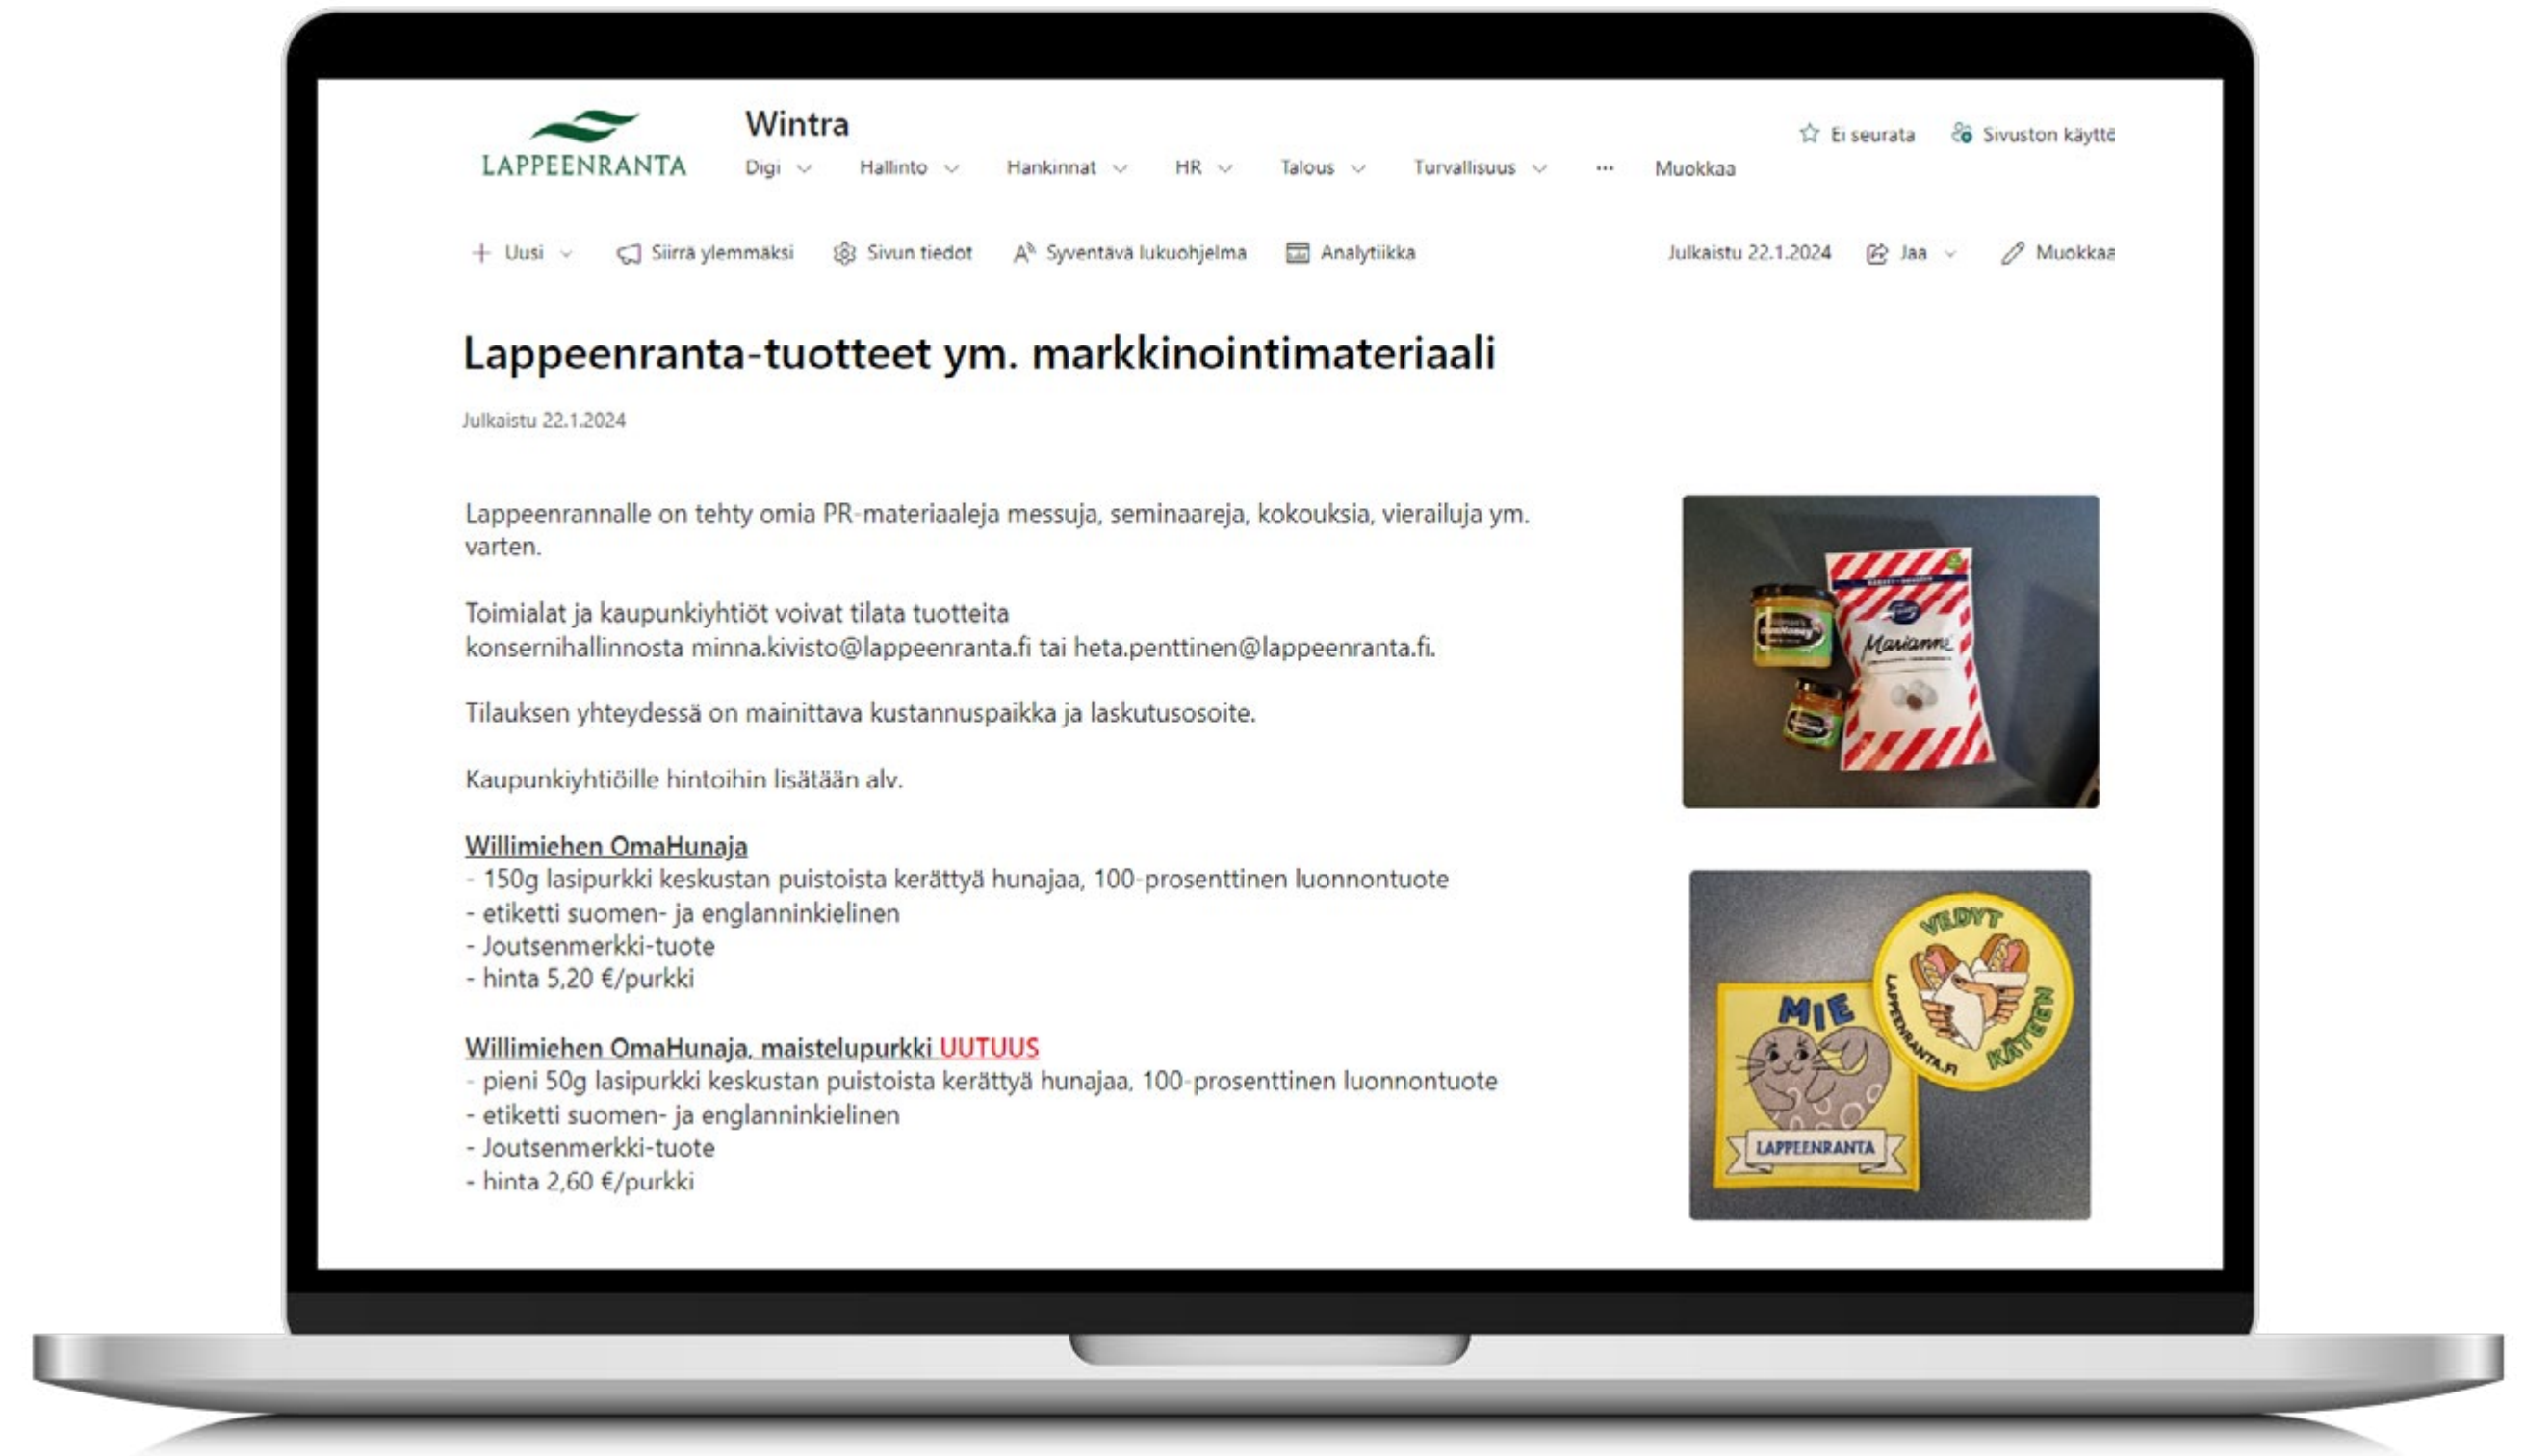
LAPPEENRANTA

Wintra

Digi Hallinto Hankinnat HR Talous Turvallisuus ··· Muokkaa

Ei seurata Sivuston käyttä

+ Uusi Siirrä ylemmäksi Sivun tiedot Syventävä lukuohjelma Analytiikka Julkaistu 22.1.2024 Jaa Muokkaa

Lappeenranta-tuotteet ym. markkinointimateriaali

Julkaistu 22.1.2024

Lappeenrannalle on tehty omia PR-materiaaleja messuja, seminaareja, kokouksia, vierailuja ym. varten.

Toimialat ja kaupunkiyhtiöt voivat tilata tuotteita konsernihallinnosta minna.kivisto@lappeenranta.fi tai heta.penttinen@lappeenranta.fi.

Tilauksen yhteydessä on mainittava kustannuspaikka ja laskutusosoite.

Kaupunkiyhtiöille hintoihin lisätään alv.

Willimiehen OmaHunaja
- 150g lasipurkki keskustan puistoista kerättyä hunajaa, 100-prosenttinen luonnontuote
- etiketti suomen- ja englanninkielinen
- Joutsenmerkki-tuote
- hinta 5,20 €/purkki

Willimiehen OmaHunaja, maistelupurkki UUTUUS
- pieni 50g lasipurkki keskustan puistoista kerättyä hunajaa, 100-prosenttinen luonnontuote
- etiketti suomen- ja englanninkielinen
- Joutsenmerkki-tuote
- hinta 2,60 €/purkki

Marianne

MIE LAPPEENRANTA

VEDYT KÄTEEN LAPPEENRANTA.FI